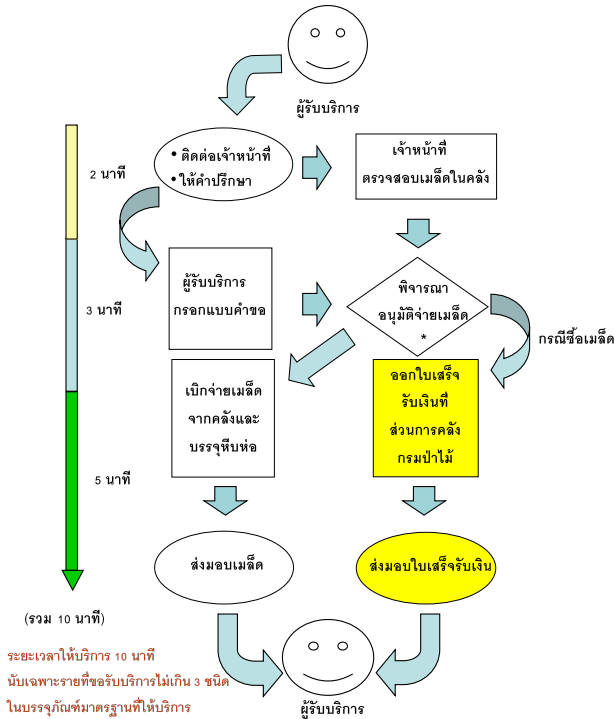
ผู้รับบริการ

2 นาที

• ติดต่อเจ้าหน้าที่
• ให้คำปรึกษา

เจ้าหน้าที่
ตรวจสอบเมล็ดในคลัง

3 นาที

ผู้รับบริการ
กรอกแบบคำขอ

พิจารณา
อนุมัติจ่ายเมล็ด
*

กรณีซื้อเมล็ด

เบิกจ่ายเมล็ด
จากคลังและ
บรรจุหีบห่อ

ออกใบเสร็จ
รับเงินที่
ส่วนการคลัง
กรมป่าไม้

5 นาที

ส่งมอบเมล็ด

ส่งมอบใบเสร็จรับเงิน

(รวม 10 นาที)

ระยะเวลาให้บริการ 10 นาที
นับเฉพาะรายที่ขอรับบริการไม่เกิน 3 ชนิด
ในบรรจุภัณฑ์มาตรฐานที่ให้บริการ

ผู้รับบริการ